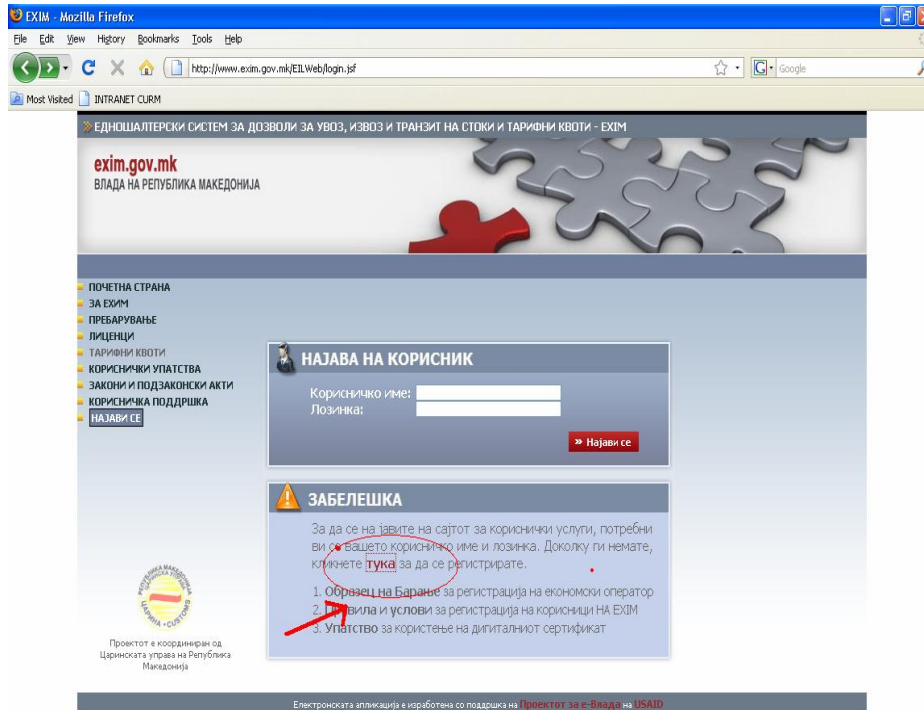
EXIM - Mozilla Firefox

File Edit View History Bookmarks Tools Help

http://www.exim.gov.mk/EILWeb/login.jsf

Google

Most Visited INTRANET CURM

» ЕДНОШАЛТЕРСКИ СИСТЕМ ЗА ДОЗВОЛИ ЗА УВОЗ, ИЗВОЗ И ТРАНЗИТ НА СТОКИ И ТАРИФНИ КВОТИ - EXIM

exim.gov.mk
ВЛАДА НА РЕПУБЛИКА МАКЕДОНИЈА

ПОЧЕТНА СТРАНА
ЗА EXИМ
ПРЕБАРУВАЊЕ
ЛИЦЕНЦИ
ТАРИФНИ КВОТИ
КОРИСНИЧКИ УПАТСТВА
ЗАКОНИ И ПОДЗАКОНСКИ АКТИ
КОРИСНИЧКА ПОДДРШКА
НАЈАВИ СЕ

НАЈАВА НА КОРИСНИК

Корисничко име:
Лозинка:

» Најави се

ЗАБЕЛЕШКА

За да се на јавите на сајтот за кориснички услуги, потребни ви се вашето корисничко име и лозинка. Доколку ги немате, кликнете тука за да се регистрирате.

1. Образец на Барање за регистрација на економски оператор
2. Правила и услови за регистрација на корисници НА EXIM
3. Упатство за користење на дигиталниот сертификат

РЕПУБЛИКА МАКЕДОНИЈА ЦАРИНА · CUSTOMS

Проектот е координиран од Царинската управа на Република Македонија

Електронската апликација е изработена со поддршка на Проектот за е-Влада на USAID